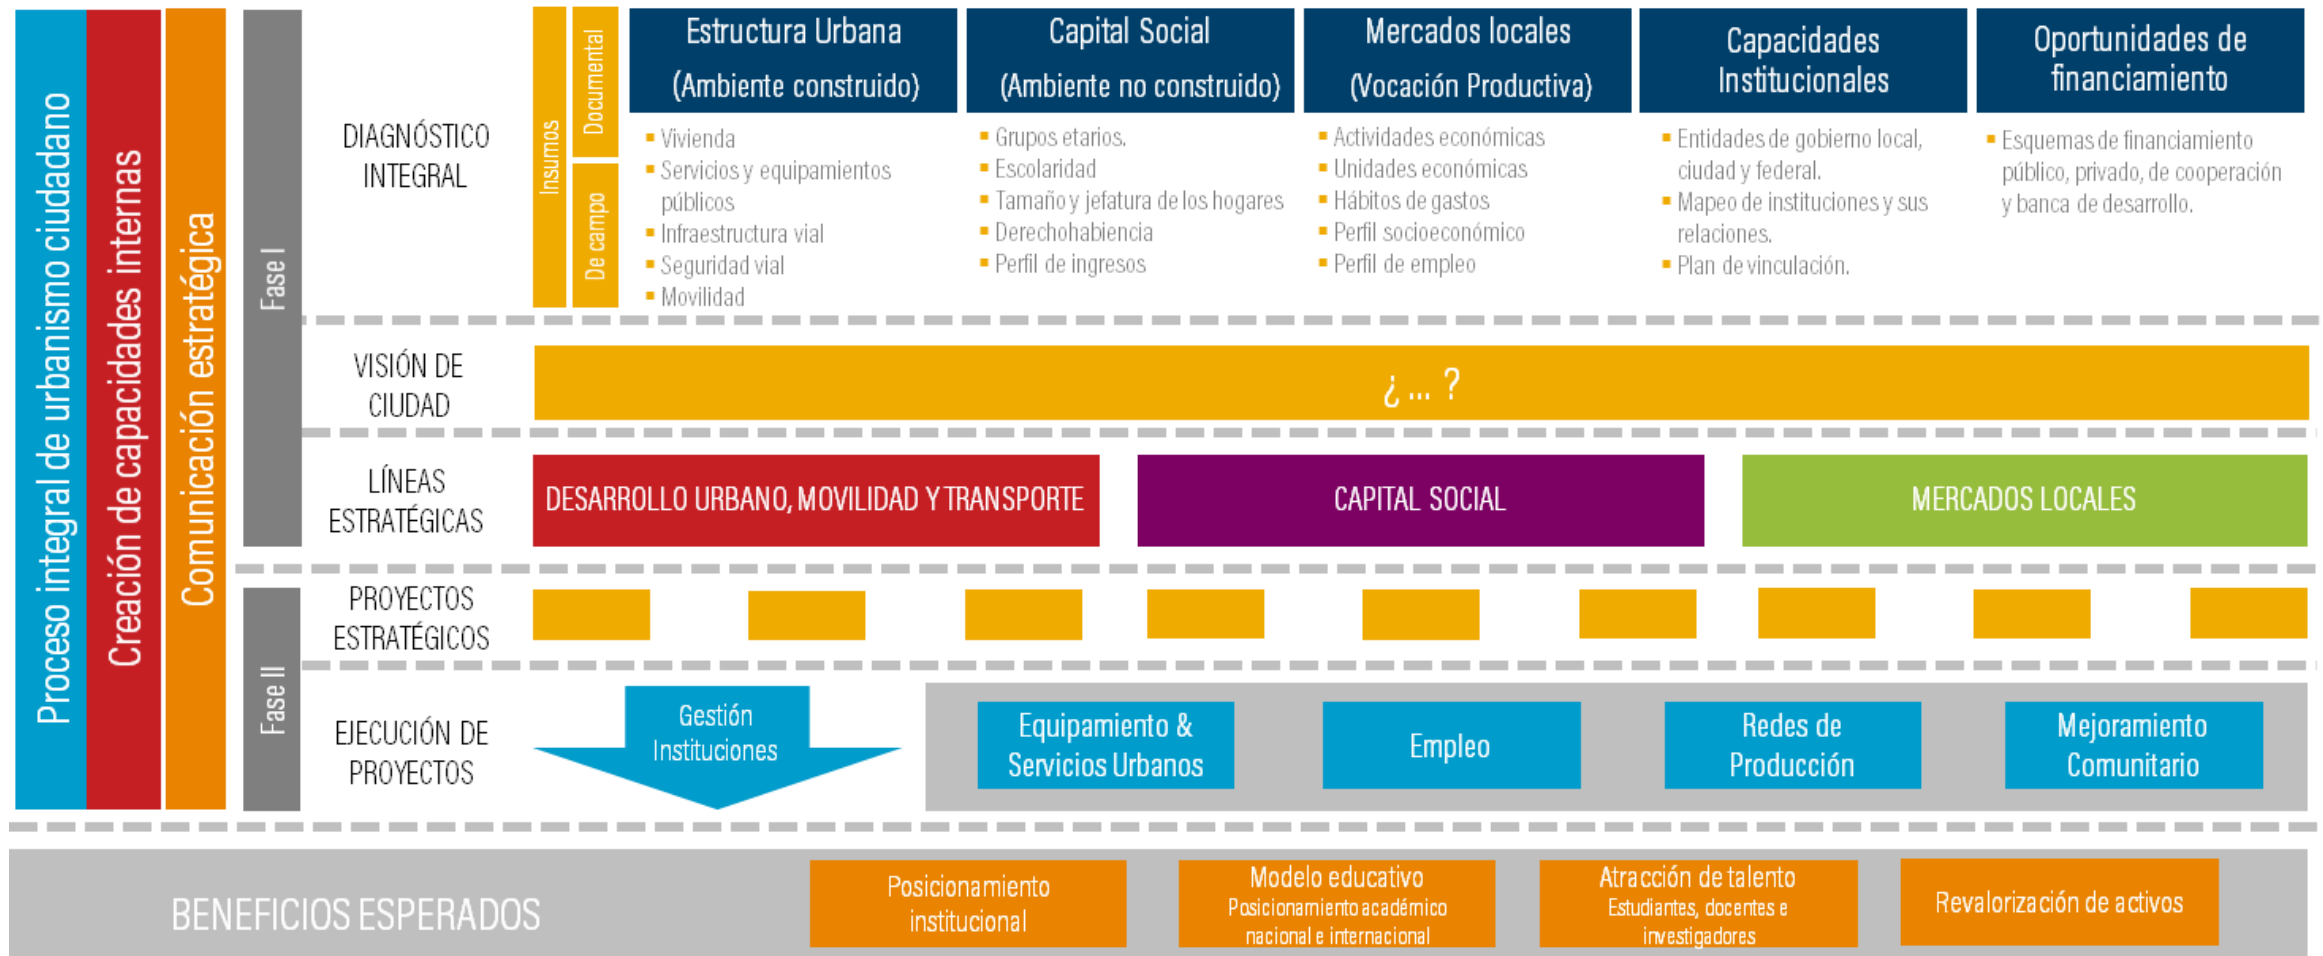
Proceso integral de urbanismo ciudadano

Creación de capacidades internas

Comunicación estratégica

Fase I

DIAGNÓSTICO INTEGRAL

Insumos

Documental

De campo

Estructura Urbana (Ambiente construido)
- Vivienda
- Servicios y equipamientos públicos
- Infraestructura vial
- Seguridad vial
- Movilidad

Capital Social (Ambiente no construido)
- Grupos etarios.
- Escolaridad
- Tamaño y jefatura de los hogares
- Derechohabiencia
- Perfil de ingresos

Mercados locales (Vocación Productiva)
- Actividades económicas
- Unidades económicas
- Hábitos de gastos
- Perfil socioeconómico
- Perfil de empleo

Capacidades Institucionales
- Entidades de gobierno local, ciudad y federal.
- Mapeo de instituciones y sus relaciones.
- Plan de vinculación.

Oportunidades de financiamiento
- Esquemas de financiamiento público, privado, de cooperación y banca de desarrollo.

VISIÓN DE CIUDAD

¿ ... ?

LÍNEAS ESTRATÉGICAS

DESARROLLO URBANO, MOVILIDAD Y TRANSPORTE

CAPITAL SOCIAL

MERCADOS LOCALES

Fase II

PROYECTOS ESTRATÉGICOS

EJECUCIÓN DE PROYECTOS

Gestión Instituciones

Equipamiento & Servicios Urbanos

Empleo

Redes de Producción

Mejoramiento Comunitario

BENEFICIOS ESPERADOS

Posicionamiento institucional

Modelo educativo
Posicionamiento académico nacional e internacional

Atracción de talento
Estudiantes, docentes e investigadores

Revalorización de activos